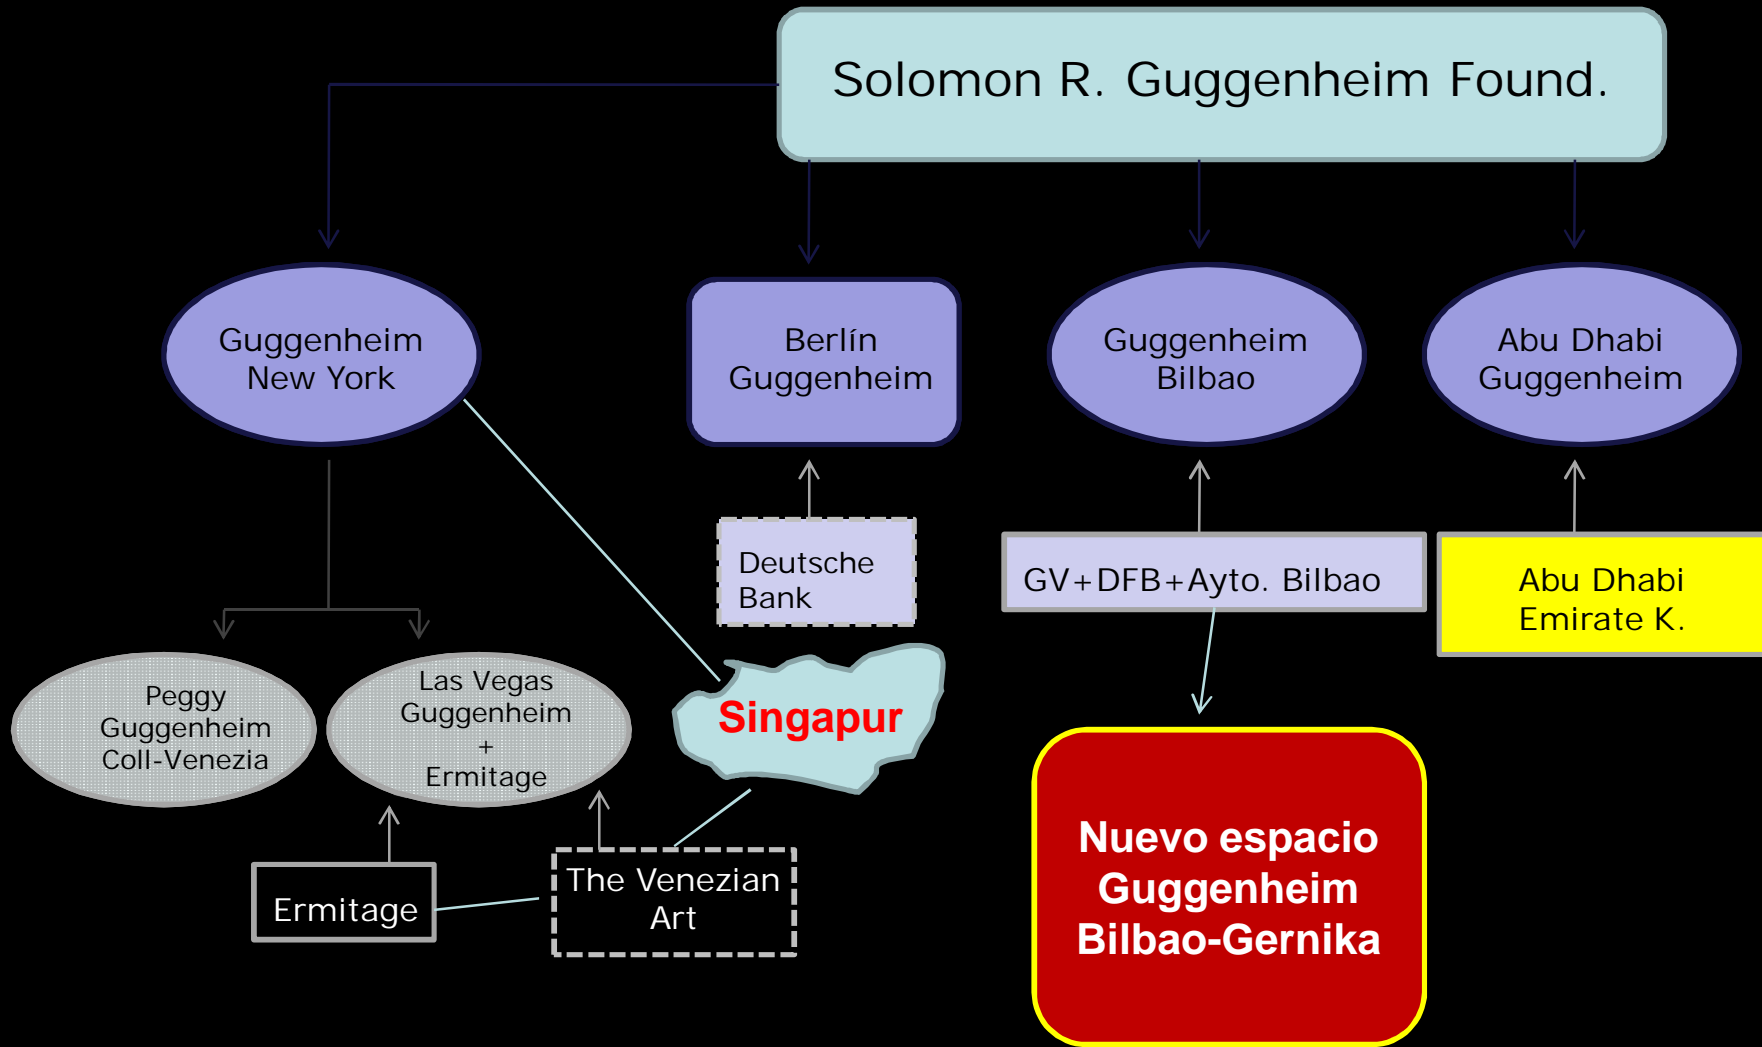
Solomon R. Guggenheim Found.

Guggenheim New York

Berlín Guggenheim

Guggenheim Bilbao

Abu Dhabi Guggenheim

Deutsche Bank

GV+DFB+Ayto. Bilbao

Abu Dhabi Emirate K.

Peggy Guggenheim Coll-Venezia

Las Vegas Guggenheim + Ermitage

Singapur

Nuevo espacio Guggenheim Bilbao-Gernika

Ermitage

The Venezian Art